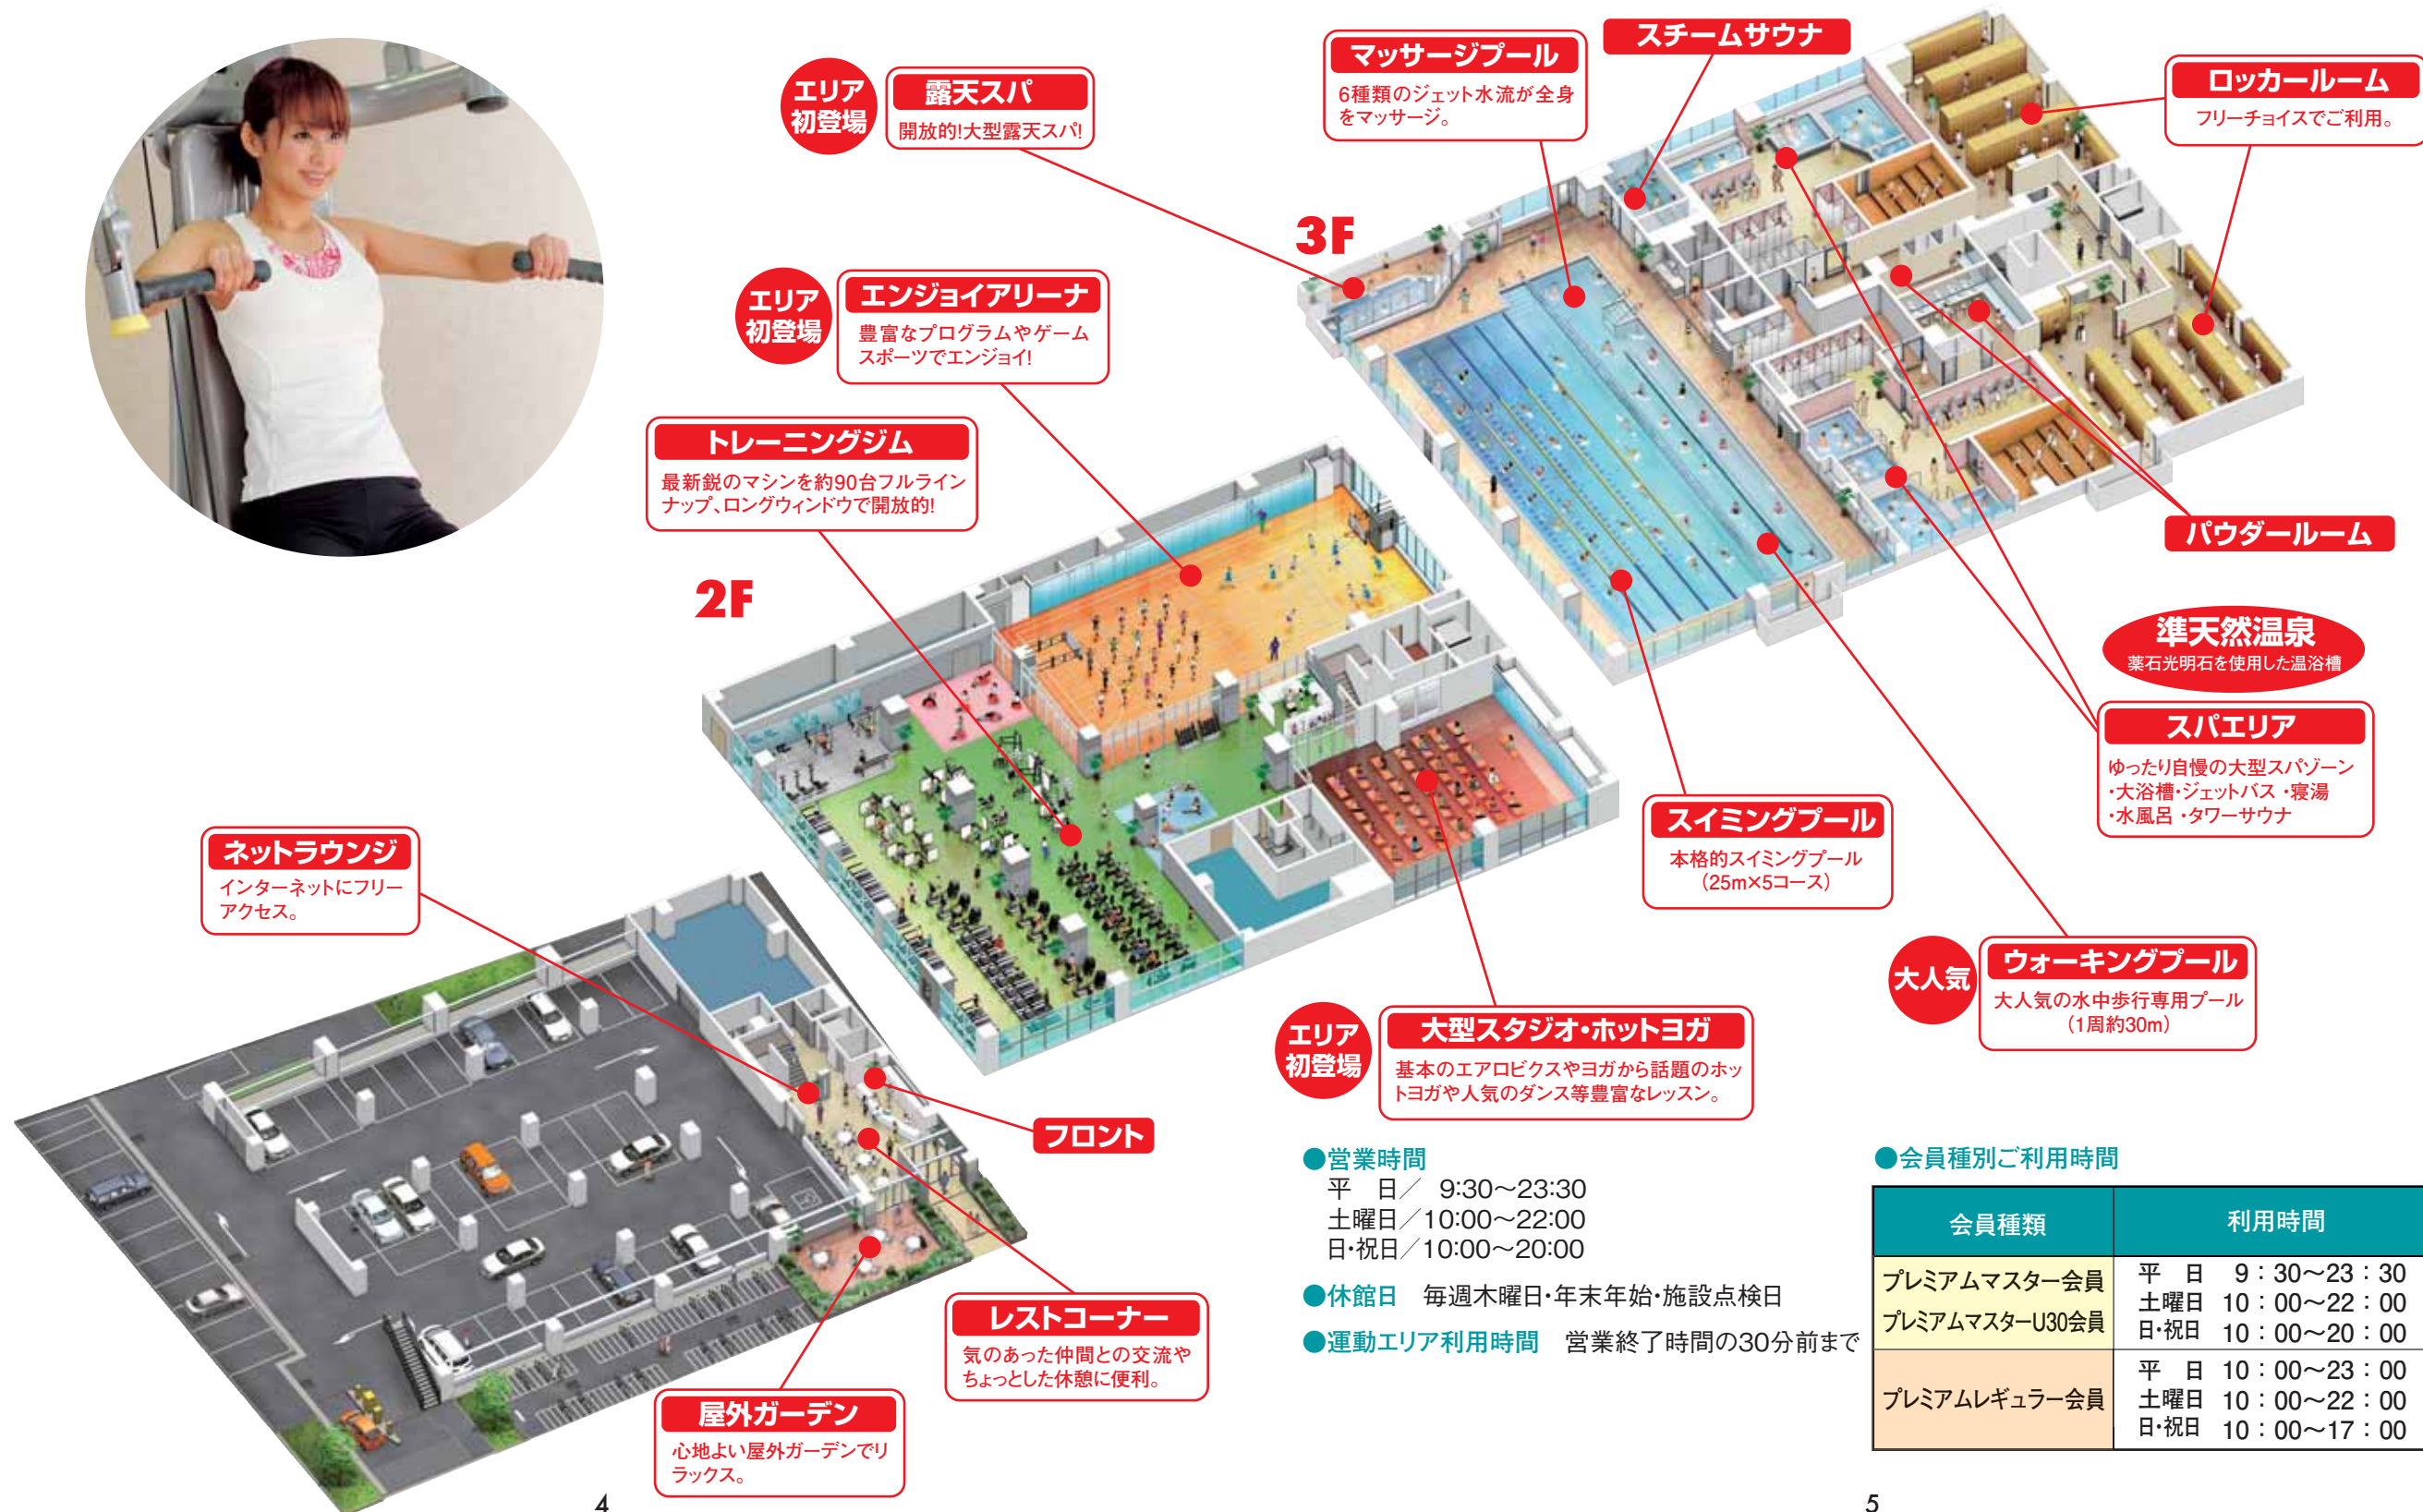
エリア初登場 露天スパ
開放的!大型露天スパ!

マッサージプール
6種類のジェット水流が全身をマッサージ。

スチームサウナ

ロッカールーム
フリーチョイスでご利用。

3F

エリア初登場 エンジョイアリーナ
豊富なプログラムやゲームスポーツでエンジョイ!

トレーニングジム
最新鋭のマシンを約90台フルラインナップ、ロングウィンドウで開放的!

2F

パウダールーム

準天然温泉
薬石光明石を使用した温浴槽

スパエリア
ゆったり自慢の大型スパゾーン
・大浴槽・ジェットバス ・寝湯
・水風呂 ・タワーサウナ

スイミングプール
本格的スイミングプール（25m×5コース）

ネットラウンジ
インターネットにフリーアクセス。

大人気 ウォーキングプール
大人気の水中歩行専用プール（1周約30m）

エリア初登場 大型スタジオ・ホットヨガ
基本のエアロビクスやヨガから話題のホットヨガや人気のダンス等豊富なレッスン。

フロント

レストコーナー
気のあった仲間との交流やちょっとした休憩に便利。

屋外ガーデン
心地よい屋外ガーデンでリラックス。

●営業時間
平　日／　9:30〜23:30
土曜日／10:00〜22:00
日・祝日／10:00〜20:00

●休館日　毎週木曜日・年末年始・施設点検日

●運動エリア利用時間　営業終了時間の30分前まで

●会員種別ご利用時間

| 会員種類 | 利用時間 |
|---|---|
| プレミアムマスター会員<br>プレミアムマスターU30会員 | 平　日　9：30〜23：30<br>土曜日　10：00〜22：00<br>日・祝日　10：00〜20：00 |
| プレミアムレギュラー会員 | 平　日　10：00〜23：00<br>土曜日　10：00〜22：00<br>日・祝日　10：00〜17：00 |

4

5